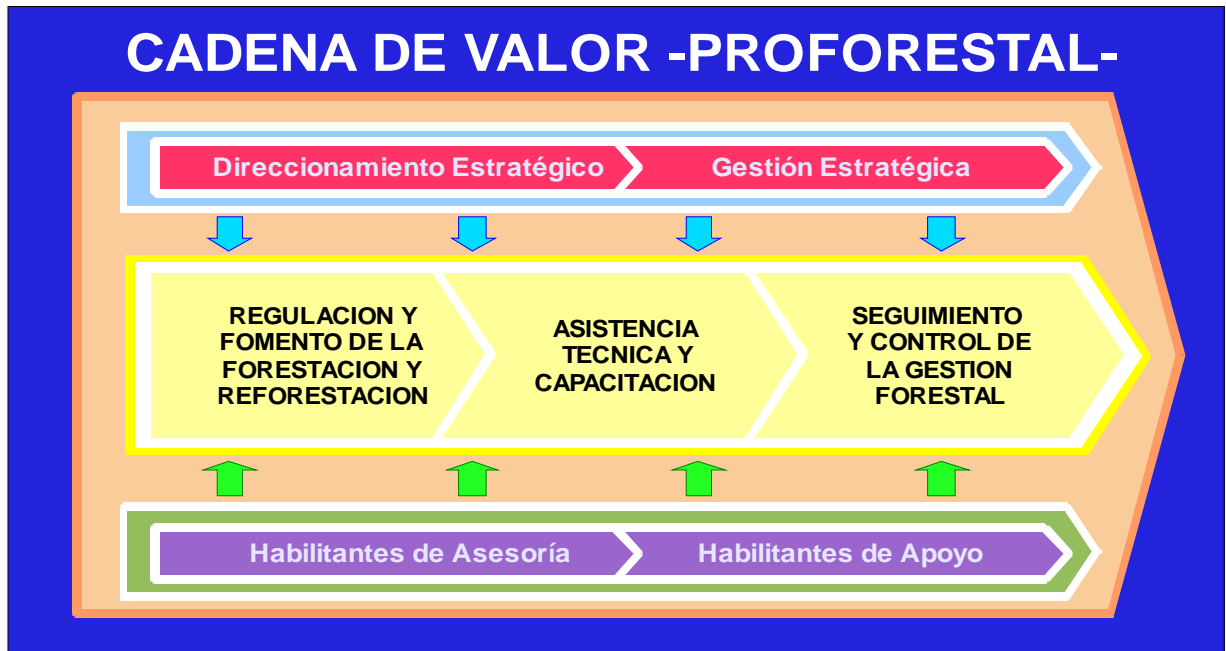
CADENA DE VALOR -PROFORESTAL-

Direccionamiento Estratégico

Gestión Estratégica

REGULACION Y FOMENTO DE LA FORESTACION Y REFORESTACION

ASISTENCIA TECNICA Y CAPACITACION

SEGUIMIENTO Y CONTROL DE LA GESTION FORESTAL

Habilitantes de Asesoría

Habilitantes de Apoyo